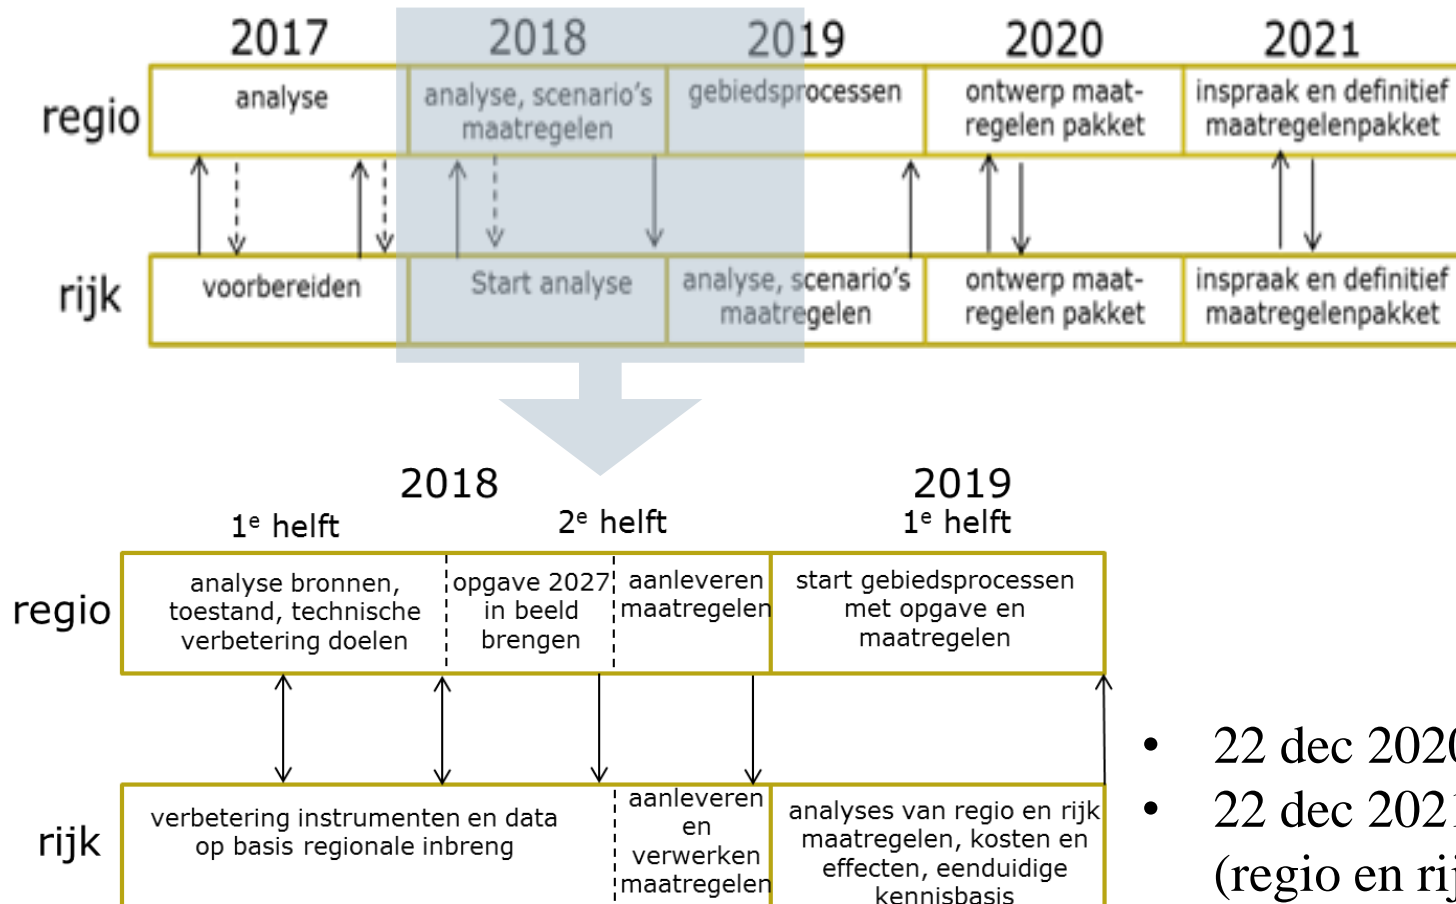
2017 2018 2019 2020 2021

regio

analyse

analyse, scenario's maatregelen

gebiedsprocessen

ontwerp maatregelen pakket

inspraak en definitief maatregelenpakket

rijk

voorbereiden

Start analyse

analyse, scenario's maatregelen

ontwerp maatregelen pakket

inspraak en definitief maatregelenpakket

2018

1$^e$ helft

2$^e$ helft

2019

1$^e$ helft

regio

analyse bronnen, toestand, technische verbetering doelen

opgave 2027 in beeld brengen

aanleveren maatregelen

start gebiedsprocessen met opgave en maatregelen

rijk

verbetering instrumenten en data op basis regionale inbreng

aanleveren en verwerken maatregelen

analyses van regio en rijk maatregelen, kosten en effecten, eenduidige kennisbasis

• 22 dec 202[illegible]
• 22 dec 202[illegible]
(regio en ri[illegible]